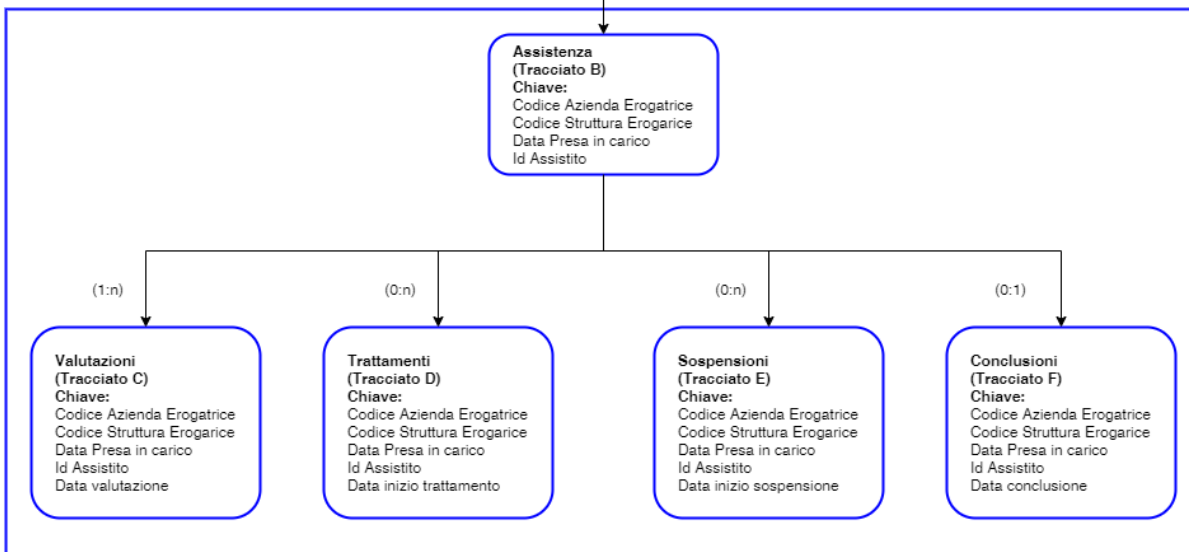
Assistenza
(Tracciato B)
Chiave:
Codice Azienda Erogatrice
Codice Struttura Erogarice
Data Presa in carico
Id Assistito

(1:n)

(0:n)

(0:n)

(0:1)

Valutazioni
(Tracciato C)
Chiave:
Codice Azienda Erogatrice
Codice Struttura Erogarice
Data Presa in carico
Id Assistito
Data valutazione

Trattamenti
(Tracciato D)
Chiave:
Codice Azienda Erogatrice
Codice Struttura Erogarice
Data Presa in carico
Id Assistito
Data inizio trattamento

Sospensioni
(Tracciato E)
Chiave:
Codice Azienda Erogatrice
Codice Struttura Erogarice
Data Presa in carico
Id Assistito
Data inizio sospensione

Conclusioni
(Tracciato F)
Chiave:
Codice Azienda Erogatrice
Codice Struttura Erogarice
Data Presa in carico
Id Assistito
Data conclusione